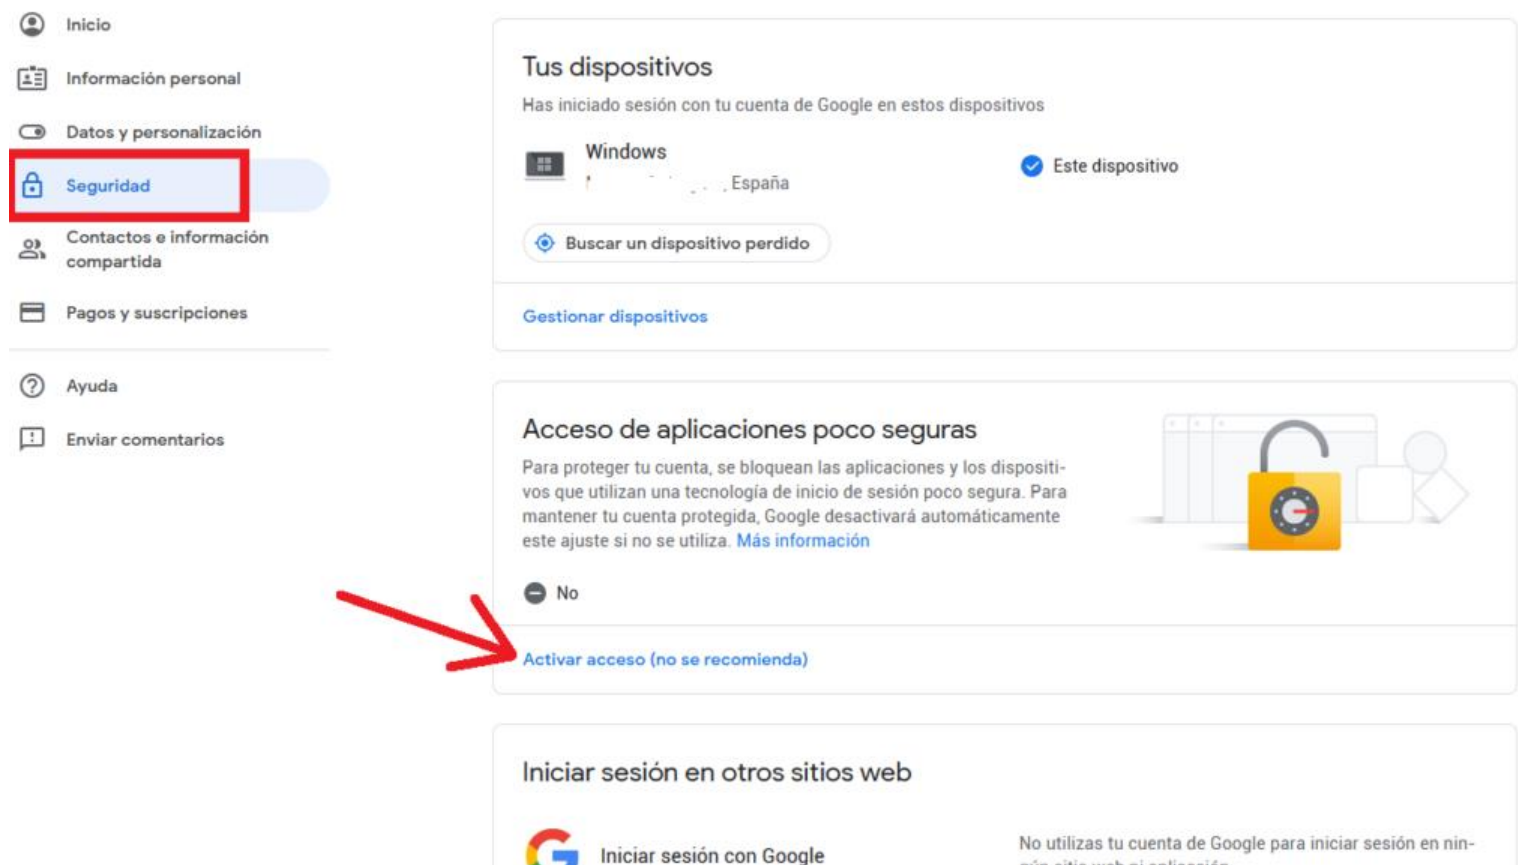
Inicio

Información personal

Datos y personalización

Seguridad

Contactos e información compartida

Pagos y suscripciones

Ayuda

Enviar comentarios

Tus dispositivos

Has iniciado sesión con tu cuenta de Google en estos dispositivos

Windows
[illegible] España

Este dispositivo

Buscar un dispositivo perdido

Gestionar dispositivos

Acceso de aplicaciones poco seguras

Para proteger tu cuenta, se bloquean las aplicaciones y los dispositivos que utilizan una tecnología de inicio de sesión poco segura. Para mantener tu cuenta protegida, Google desactivará automáticamente este ajuste si no se utiliza. Más información

No

Activar acceso (no se recomienda)

Iniciar sesión en otros sitios web

Iniciar sesión con Google

No utilizas tu cuenta de Google para iniciar sesión en nin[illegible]